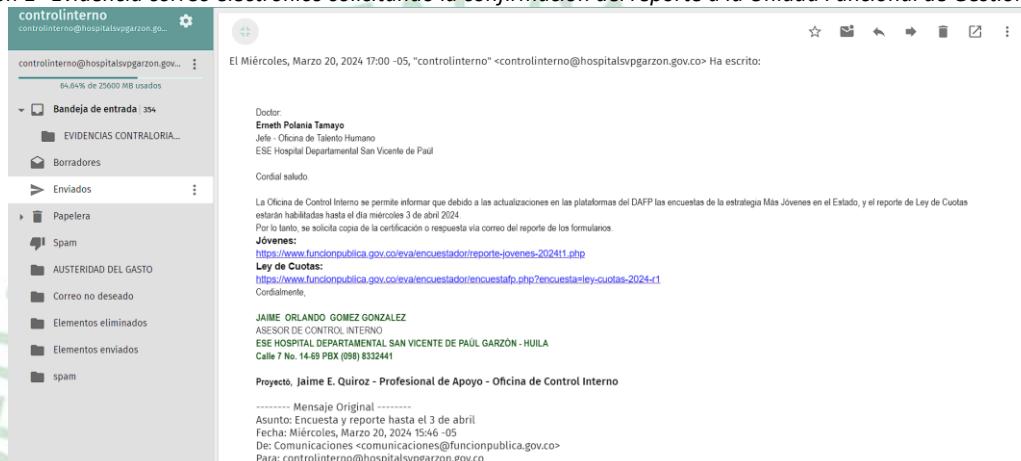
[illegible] Evidencia correo electrónico solicitando la confirmación del reporte a la Unidad Funcional de Gestió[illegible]

controlinterno
controlinterno@hospitalsvpgarzon.go...

controlinterno@hospitalsvpgarzon.gov...
64.64% de 25600 MB usados

Bandeja de entrada 354
EVIDENCIAS CONTRALORIA...
Borradores
Enviados
Papelera
Spam
AUSTERIDAD DEL GASTO
Correo no deseado
Elementos eliminados
Elementos enviados
spam

El Miércoles, Marzo 20, 2024 17:00 -05, "controlinterno" <controlinterno@hospitalsvpgarzon.gov.co> Ha escrito:

Doctor:
Erneth Polania Tamayo
Jefe - Oficina de Talento Humano
ESE Hospital Departamental San Vicente de Paúl

Cordial saludo.

La Oficina de Control Interno se permite informar que debido a las actualizaciones en las plataformas del DAFP las encuestas de la estrategia Más Jóvenes en el Estado, y el reporte de Ley de Cuotas estarán habilitadas hasta el día miércoles 3 de abril 2024.
Por lo tanto, se solicita copia de la certificación o respuesta vía correo del reporte de los formularios.
Jóvenes:
https://www.funcionpublica.gov.co/eva/encuestador/reporte-jovenes-2024t1.php
Ley de Cuotas:
https://www.funcionpublica.gov.co/eva/encuestador/encuestafp.php?encuesta=ley-cuotas-2024-r1
Cordialmente,

JAIME ORLANDO GOMEZ GONZALEZ
ASESOR DE CONTROL INTERNO
ESE HOSPITAL DEPARTAMENTAL SAN VICENTE DE PAÚL GARZÓN - HUILA
Calle 7 No. 14-69 PBX (098) 8332441

Proyectó, Jaime E. Quiroz - Profesional de Apoyo - Oficina de Control Interno

-------- Mensaje Original --------
Asunto: Encuesta y reporte hasta el 3 de abril
Fecha: Miércoles, Marzo 20, 2024 15:46 -05
De: Comunicaciones <comunicaciones@funcionpublica.gov.co>
Para: controlinterno@hospitalsvpgarzon.gov.co